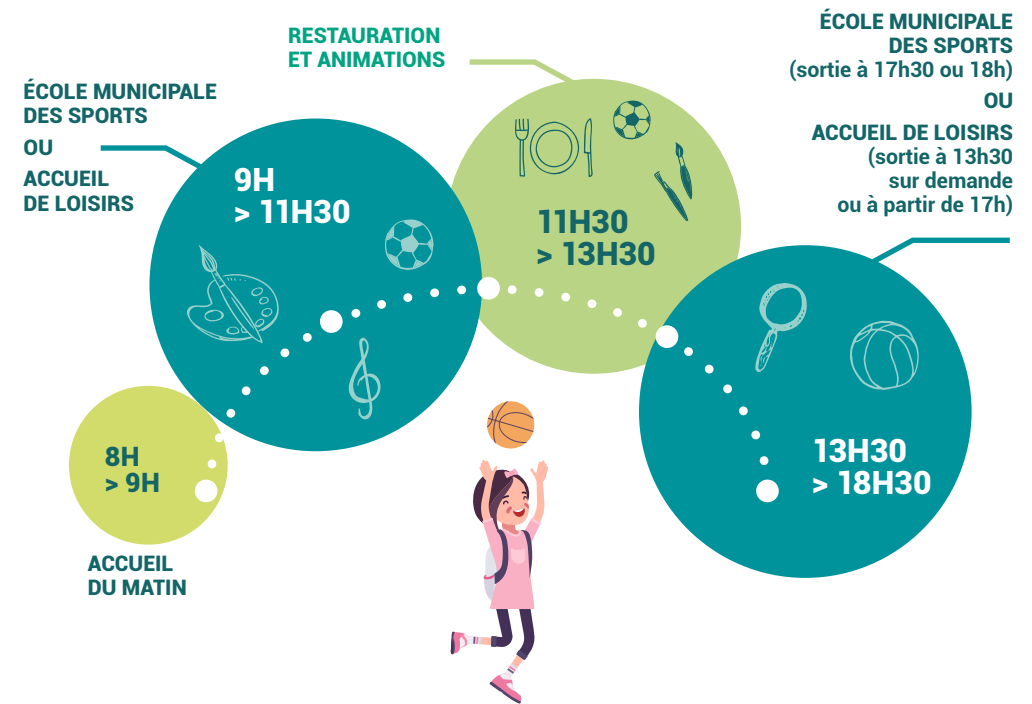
ÉCOLE MUNICIPALE DES SPORTS

OU

ACCUEIL DE LOISIRS

9H > 11H30

RESTAURATION ET ANIMATIONS

11H30 > 13H30

ÉCOLE MUNICIPALE DES SPORTS (sortie à 17h30 ou 18h)

OU

ACCUEIL DE LOISIRS (sortie à 13h30 sur demande ou à partir de 17h)

13H30 > 18H30

8H > 9H

ACCUEIL DU MATIN